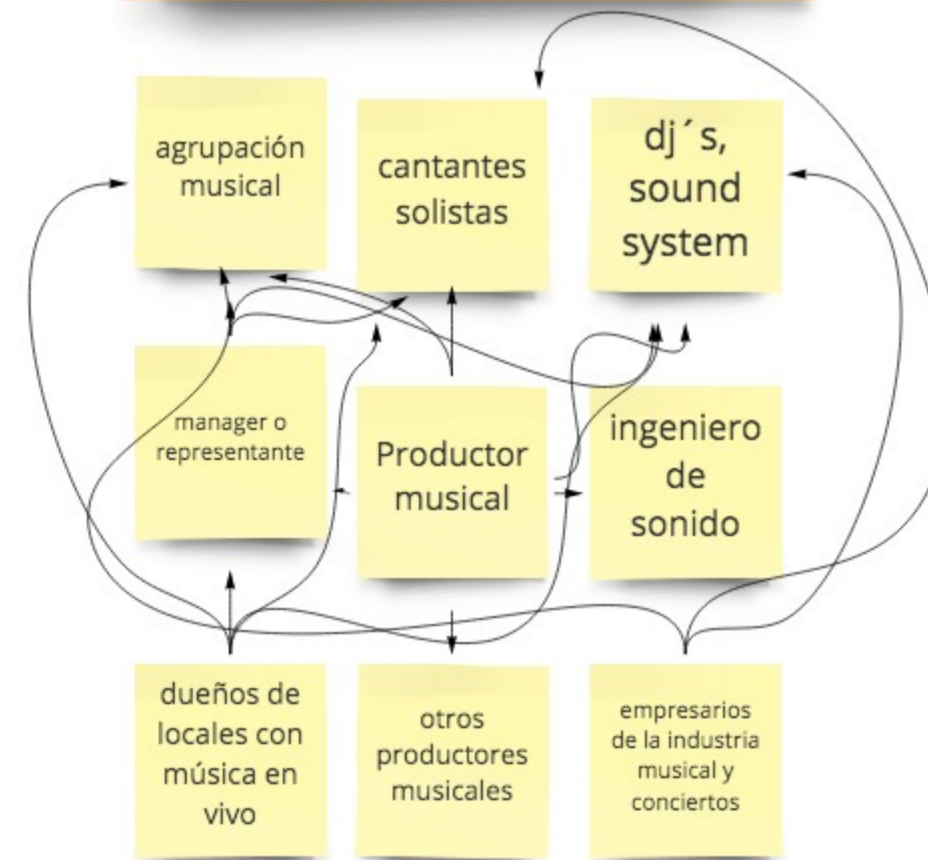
agrupación musical

cantantes solistas

dj´s, sound system

manager o representante

Productor musical

ingeniero de sonido

dueños de locales con música en vivo

otros productores musicales

empresarios de la industria musical y conciertos